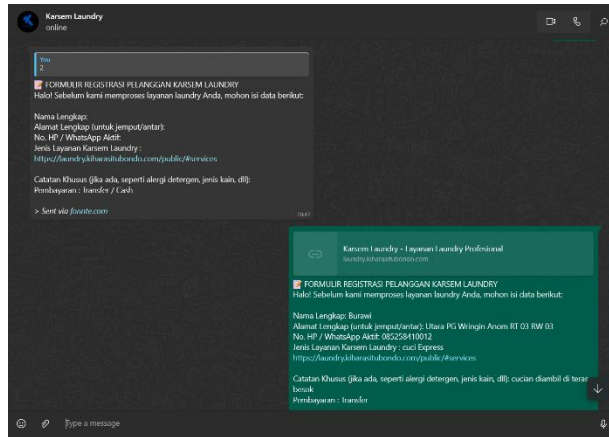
Karsem Laundry
online

You
2

📝 FORMULIR REGISTRASI PELANGGAN KARSEM LAUNDRY
Halo! Sebelum kami memproses layanan laundry Anda, mohon isi data berikut:

Nama Lengkap:
Alamat Lengkap (untuk jemput/antar):
No. HP / WhatsApp Aktif:
Jenis Layanan Karsem Laundry :
https://laundry.kiharasitubondo.com/public/#services

Catatan Khusus (jika ada, seperti alergi detergen, jenis kain, dll):
Pembayaran : Transfer / Cash

> Sent via fonnte.com

19:47

Karsem Laundry - Layanan Laundry Profesional
laundry.kiharasitubondo.com

📝 FORMULIR REGISTRASI PELANGGAN KARSEM LAUNDRY
Halo! Sebelum kami memproses layanan laundry Anda, mohon isi data berikut:

Nama Lengkap: Burawi
Alamat Lengkap (untuk jemput/antar): Utara PG Wringin Anom RT 03 RW 03
No. HP / WhatsApp Aktif: 085258410012
Jenis Layanan Karsem Laundry : cuci Express
https://laundry.kiharasitubondo.com/public/#services

Catatan Khusus (jika ada, seperti alergi detergen, jenis kain, dll): cucian diambil di teras besok
Pembayaran : Transfer

Type a message